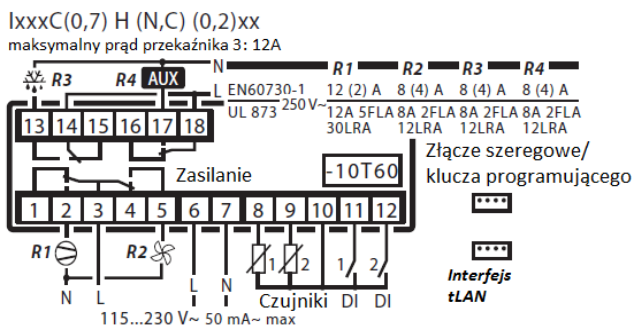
IxxxC(0,7) H (N,C) (0,2)xx
maksymalny prąd przekaźnika 3: 12A

R3 R4 AUX
N
L
EN60730-1
UL 873
250 V~

| | R1 | R2 | R3 | R4 |
|---|---|---|---|---|
| EN60730-1 | 12 (2) A | 8 (4) A | 8 (4) A | 8 (4) A |
| UL 873 | 12A 5FLA 30LRA | 8A 2FLA 12LRA | 8A 2FLA 12LRA | 8A 2FLA 12LRA |

13 14 15 16 17 18

Zasilanie

-10T60

Złącze szeregowe/ klucza programującego

1 2 3 4 5 6 7 8 9 10 11 12

R1 R2
1 2 1 2
N L L N
Czujniki DI DI

Interfejs tLAN

115...230 V~ 50 mA~ max